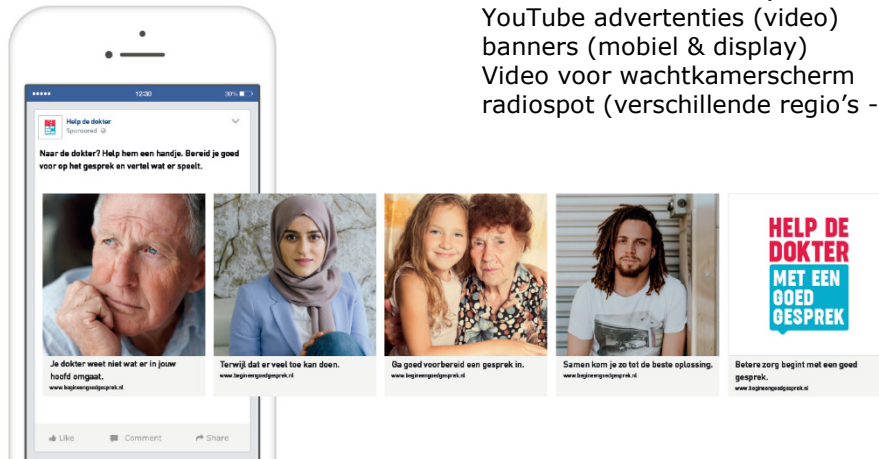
YouTube advertenties (video)
banners (mobiel & display)
Video voor wachtkamerscherm
radiospot (verschillende regio's -

12:30
30%

Help de dokter
Sponsored

Naar de dokter? Help hem een handje. Bereid je goed voor op het gesprek en vertel wat er speelt.

Je dokter weet niet wat er in jouw hoofd omgaat.
www.begineengoedgesprek.nl

Terwijl dat er veel toe kan doen.
www.begineengoedgesprek.nl

Ga goed voorbereid een gesprek in.
www.begineengoedgesprek.nl

Samen kom je zo tot de beste oplossing.
www.begineengoedgesprek.nl

HELP DE DOKTER MET EEN GOED GESPREK

Betere zorg begint met een goed gesprek.
www.begineengoedgesprek.nl

Like
Comment
Share